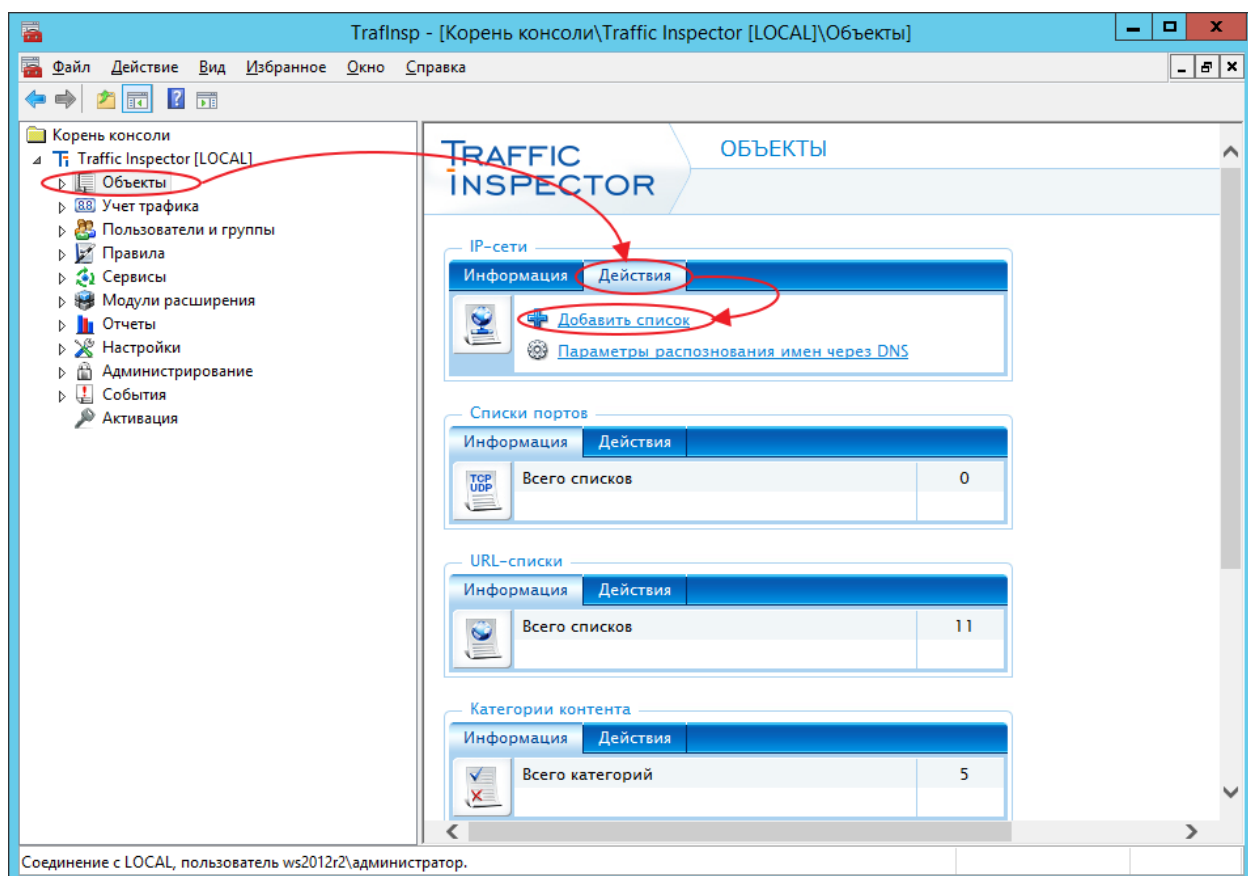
TrafInsp - [Корень консоли\Traffic Inspector [LOCAL]\Объекты]

Файл Действие Вид Избранное Окно Справка

Корень консоли
Traffic Inspector [LOCAL]
Объекты
Учет трафика
Пользователи и группы
Правила
Сервисы
Модули расширения
Отчеты
Настройки
Администрирование
События
Активация

TRAFFIC INSPECTOR

ОБЪЕКТЫ

IP-сети
Информация | Действия
Добавить список
Параметры распознования имен через DNS

Списки портов
Информация | Действия
TCP UDP

| Всего списков | 0 |
|---|---|

URL-списки
Информация | Действия

| Всего списков | 11 |
|---|---|

Категории контента
Информация | Действия

| Всего категорий | 5 |
|---|---|

Соединение с LOCAL, пользователь ws2012r2\администратор.